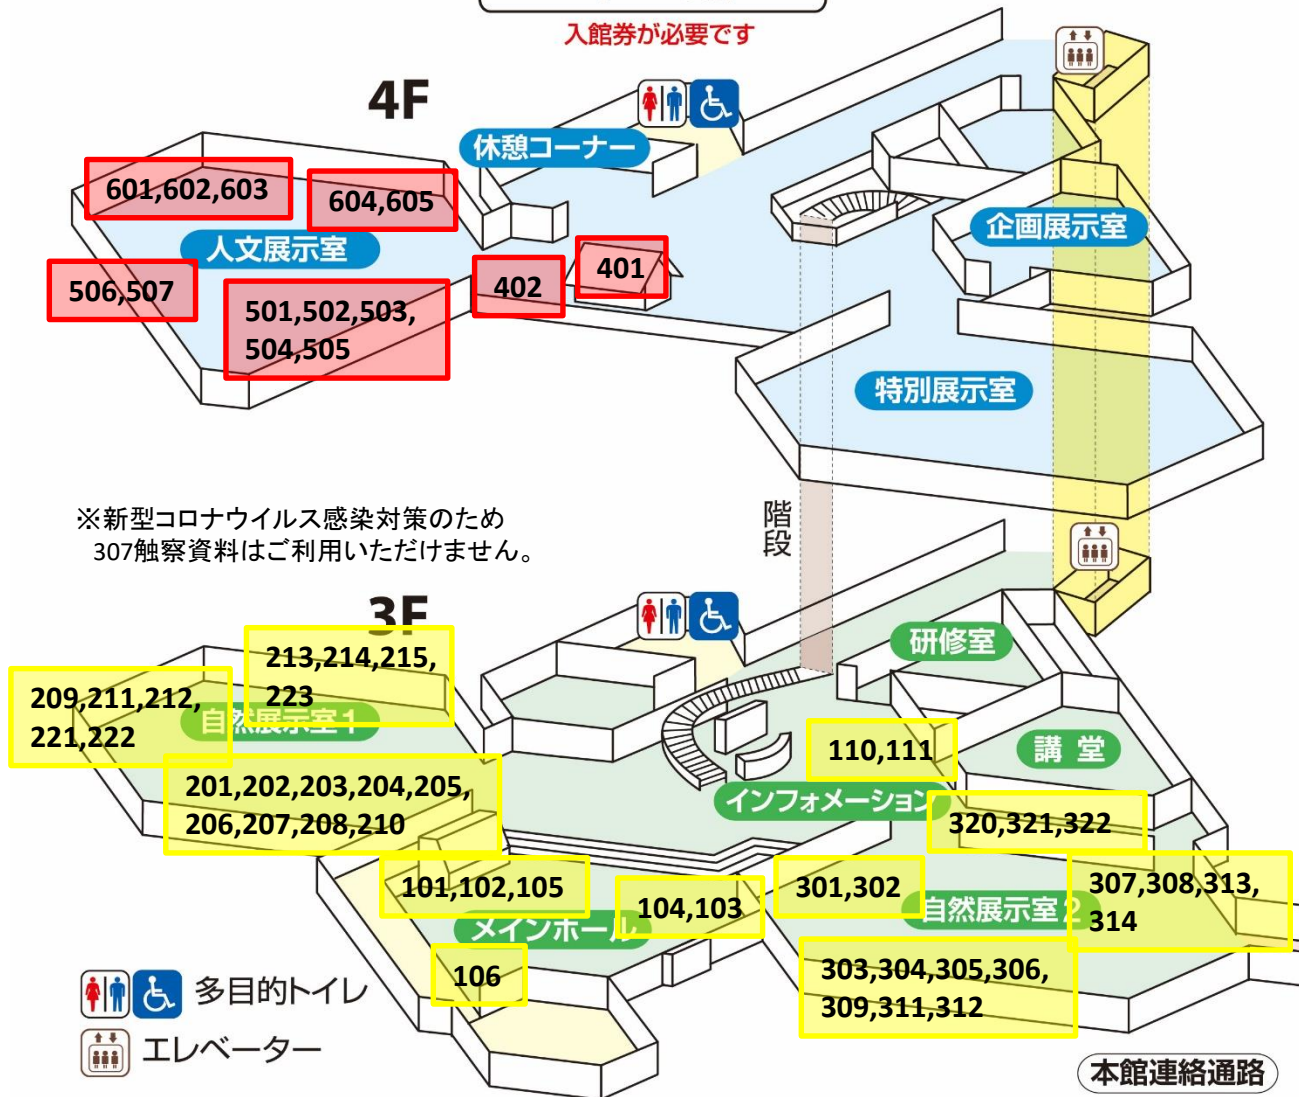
入館券が必要です

4F

休憩コーナー

601,602,603

604,605

人文展示室

506,507

501,502,503, 504,505

402

401

企画展示室

特別展示室

階段

※新型コロナウイルス感染対策のため
307触察資料はご利用いただけません。

3F

研修室

213,214,215, 223

209,211,212, 221,222

自然展示室1

201,202,203,204,205, 206,207,208,210

110,111

講堂

インフォメーション

320,321,322

101,102,105

301,302

307,308,313, 314

自然展示室2

104,103

メインホール

106

303,304,305,306, 309,311,312

多目的トイレ

エレベーター

本館連絡通路